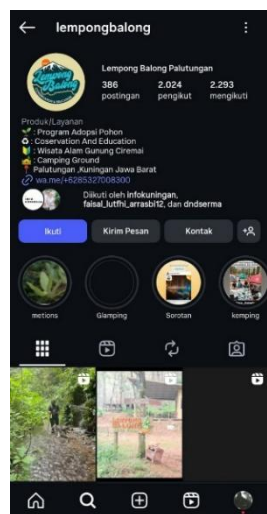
← lempongbalong ⋮

Lempong Balong

Lempong Balong Palutungan

386 postingan

2.024 pengikut

2.293 mengikuti

Produk/Layanan
: Program Adopsi Pohon
: Coservation And Education
: Wisata Alam Gunung Ciremai
: Camping Ground
Palutungan ,Kuningan Jawa Barat
wa.me/+6285327008300

Diikuti oleh infokuningan, faisal_lutfhi_arrasbi12, dan dndserma

Ikuti

Kirim Pesan

Kontak

metions

Glamping

Sorotan

kemping